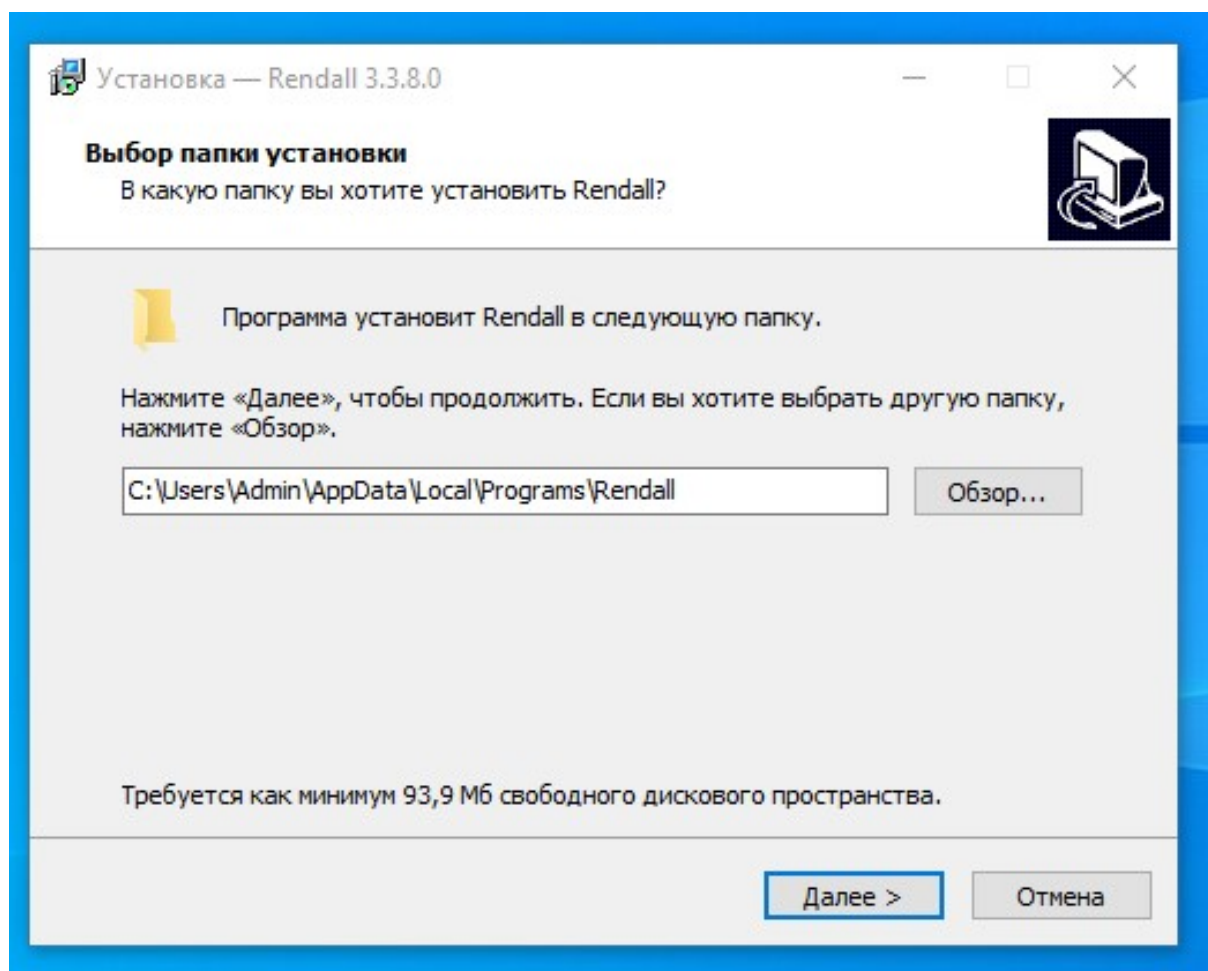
Установка — Rendall 3.3.8.0

Выбор папки установки
В какую папку вы хотите установить Rendall?

Программа установит Rendall в следующую папку.

Нажмите «Далее», чтобы продолжить. Если вы хотите выбрать другую папку, нажмите «Обзор».

C:\Users\Admin\AppData\Local\Programs\Rendall

Обзор...

Требуется как минимум 93,9 Мб свободного дискового пространства.

Далее >

Отмена